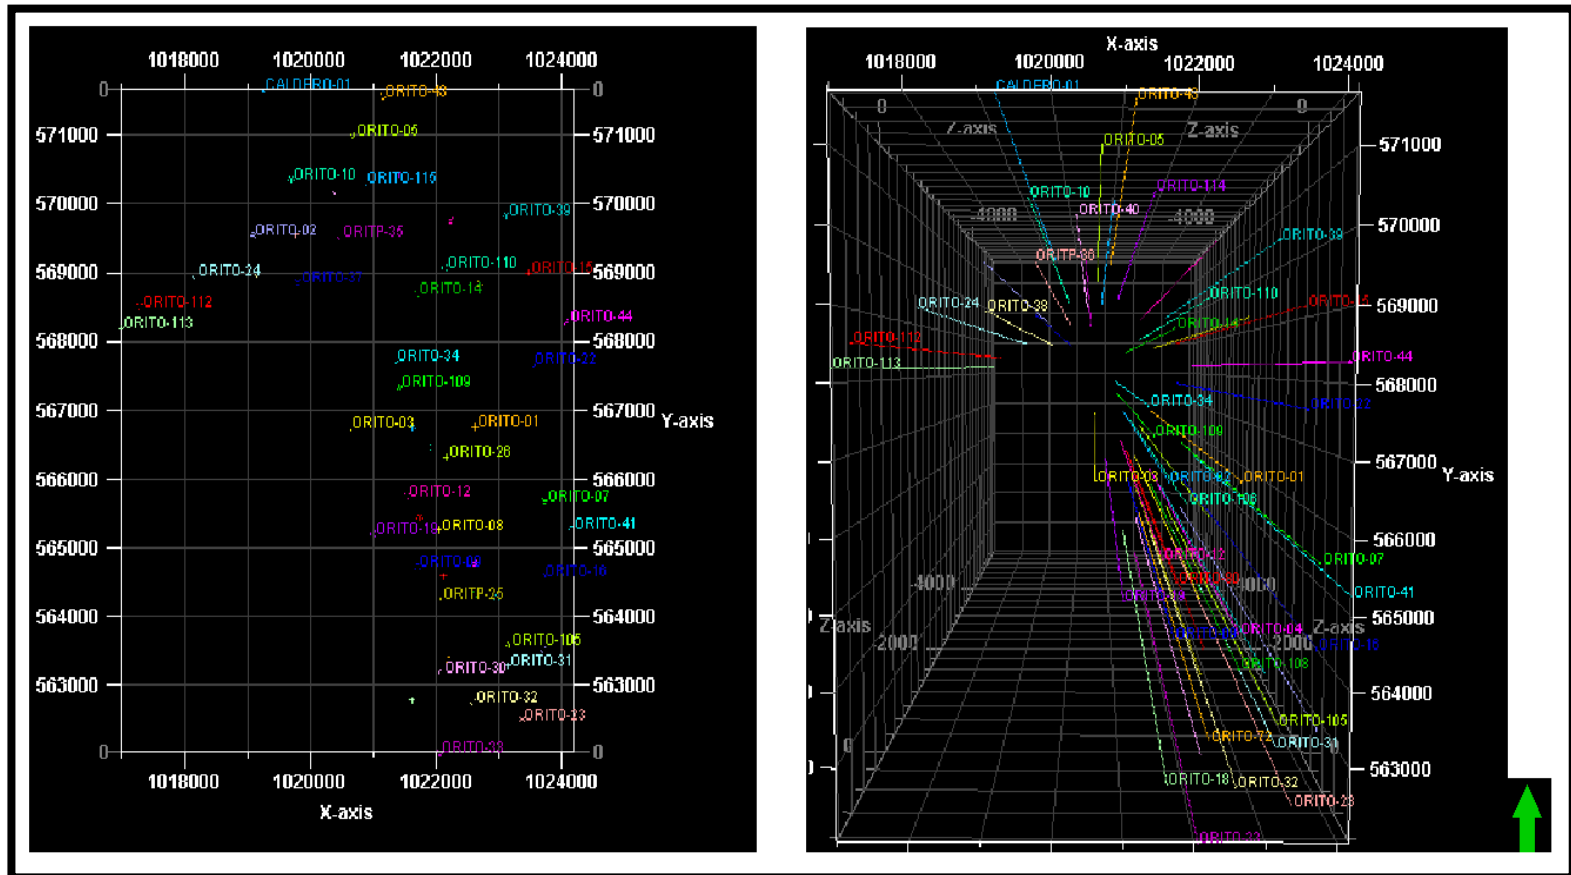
1018000 1020000 1022000 1024000

0 0
571000 571000
570000 570000
569000 569000
568000 568000
567000 567000 Y-axis
566000 566000
565000 565000
564000 564000
563000 563000
0 0

CALDERO-01
ORITO-43
ORITO-06
ORITO-10
ORITO-115
ORITO-39
ORITO-02
ORITP-35
ORITO-24
ORITO-37
ORITO-110
ORITO-15
ORITO-14
ORITO-112
ORITO-113
ORITO-44
ORITO-34
ORITO-22
ORITO-109
ORITO-03
ORITO-01
ORITO-28
ORITO-12
ORITO-07
ORITO-19
ORITO-08
ORITO-41
ORITO-09
ORITO-16
ORITP-25
ORITO-105
ORITO-30
ORITO-31
ORITO-32
ORITO-23
ORITO-33

1018000 1020000 1022000 1024000
X-axis

X-axis
1018000 1020000 1022000 1024000
0 0
Z-axis Z-axis
-4000 -4000
571000
570000
569000
568000
567000 Y-axis
566000
565000
564000
563000
-4000 -4000
Z-axis Z-axis
-2000 -2000
0

CALDERO-01
ORITO-43
ORITO-05
ORITO-10
ORITO-114
ORITO-40
ORITO-39
ORITP-36
ORITO-24
ORITO-38
ORITO-110
ORITO-14
ORITO-112
ORITO-113
ORITO-44
ORITO-34
ORITO-22
ORITO-109
ORITO-03
ORITO-01
ORITO-106
ORITO-07
ORITO-41
ORITO-12
ORITO-80
ORITO-04
ORITO-16
ORITO-108
ORITO-105
ORITO-72
ORITO-31
ORITO-18
ORITO-32
ORITO-23
ORITO-33